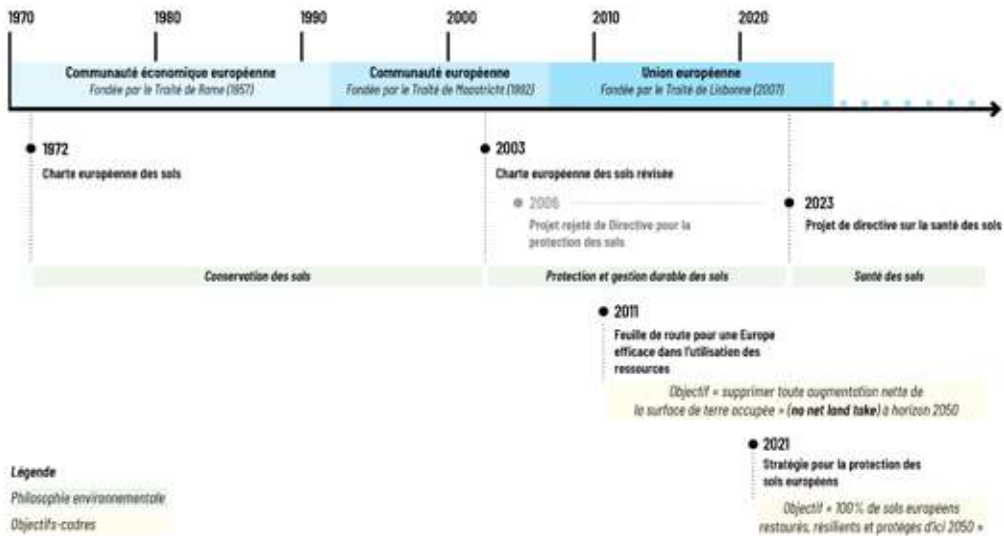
1970 1980 1990 2000 2010 2020

Communauté économique européenne
Fondée par le Traité de Rome (1957)

Communauté européenne
Fondée par le Traité de Maastricht (1992)

Union européenne
Fondée par le Traité de Lisbonne (2007)

1972
Charte européenne des sols

2003
Charte européenne des sols révisée

2006
Projet rejeté de Directive pour la protection des sols

2023
Projet de directive sur la santé des sols

Conservation des sols

Protection et gestion durable des sols

Santé des sols

2011
Feuille de route pour une Europe efficace dans l'utilisation des ressources

Objectif « supprimer toute augmentation nette de la surface de terre occupée » (no net land take) à horizon 2050

2021
Stratégie pour la protection des sols européens

Objectif « 100% de sols européens restaurés, résilients et protégés d'ici 2050 »

Légende
Philosophie environnementale
Objectifs-cadres